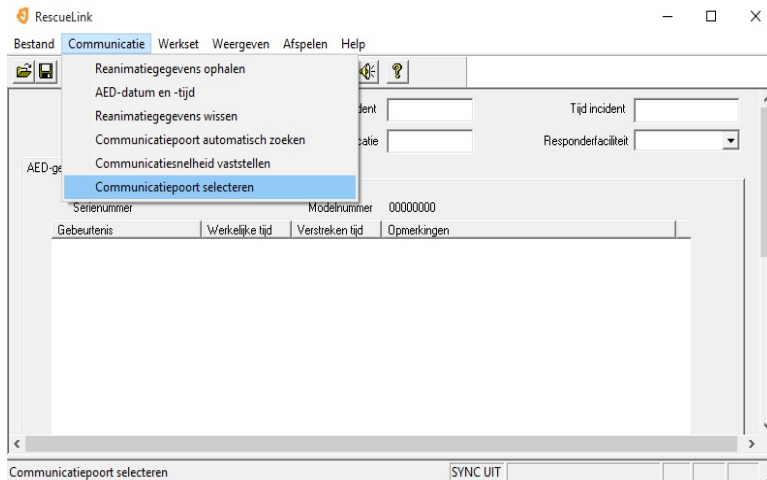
RescueLink

Bestand Communicatie Werkset Weergeven Afspelen Help

Reanimatiegegevens ophalen
AED-datum en -tijd
Reanimatiegegevens wissen
Communicatiepoort automatisch zoeken
Communicatiesnelheid vaststellen
Communicatiepoort selecteren

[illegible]dent
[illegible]catie
Tijd incident
Responderfaciliteit

AED-ge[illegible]

Serienummer
Modelnummer 00000000

| Gebeurtenis | Werkelijke tijd | Verstreken tijd | Opmerkingen |
|---|---|---|---|

Communicatiepoort selecteren
SYNC UIT